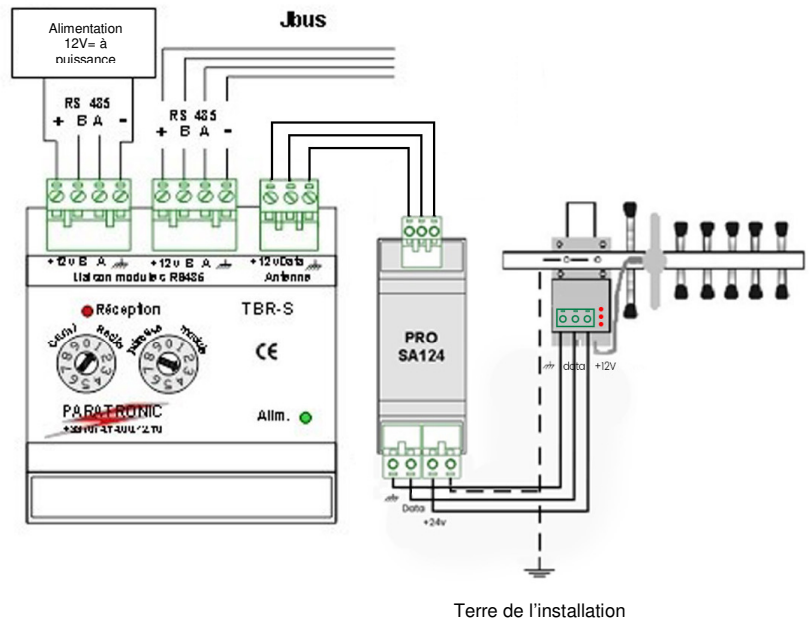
Alimentation 12V= à puissance

Jbus

RS 485
+ B A -

RS 485
+ B A -

+12v B A ⏚
Liaison modules RS485

+12v Data ⏚
Antenne

Réception

TBR-S

Canal Radio

Numéro module

CE

PARATRONIC
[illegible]

Alim.

PRO
SA124

Data
+24v

⏚ data +12V

Terre de l'installation